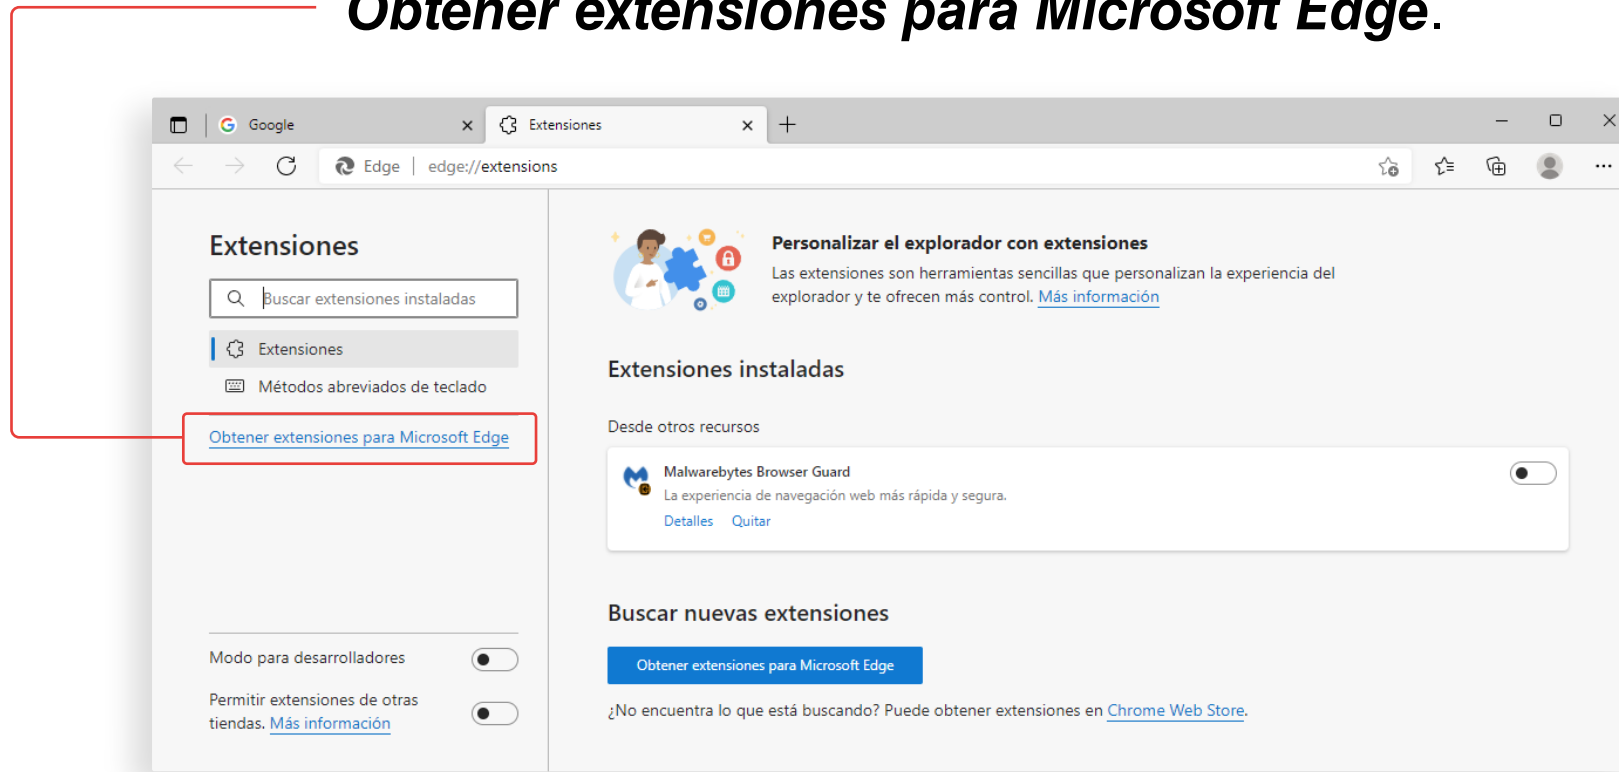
Obtener extensiones para Microsoft Edge.

Google
Extensiones
Edge | edge://extensions

Extensiones
Buscar extensiones instaladas
Extensiones
Métodos abreviados de teclado
Obtener extensiones para Microsoft Edge

Modo para desarrolladores
Permitir extensiones de otras tiendas. Más información

Personalizar el explorador con extensiones
Las extensiones son herramientas sencillas que personalizan la experiencia del explorador y te ofrecen más control. Más información

Extensiones instaladas

Desde otros recursos

Malwarebytes Browser Guard
La experiencia de navegación web más rápida y segura.
Detalles Quitar

Buscar nuevas extensiones

Obtener extensiones para Microsoft Edge

¿No encuentra lo que está buscando? Puede obtener extensiones en Chrome Web Store.